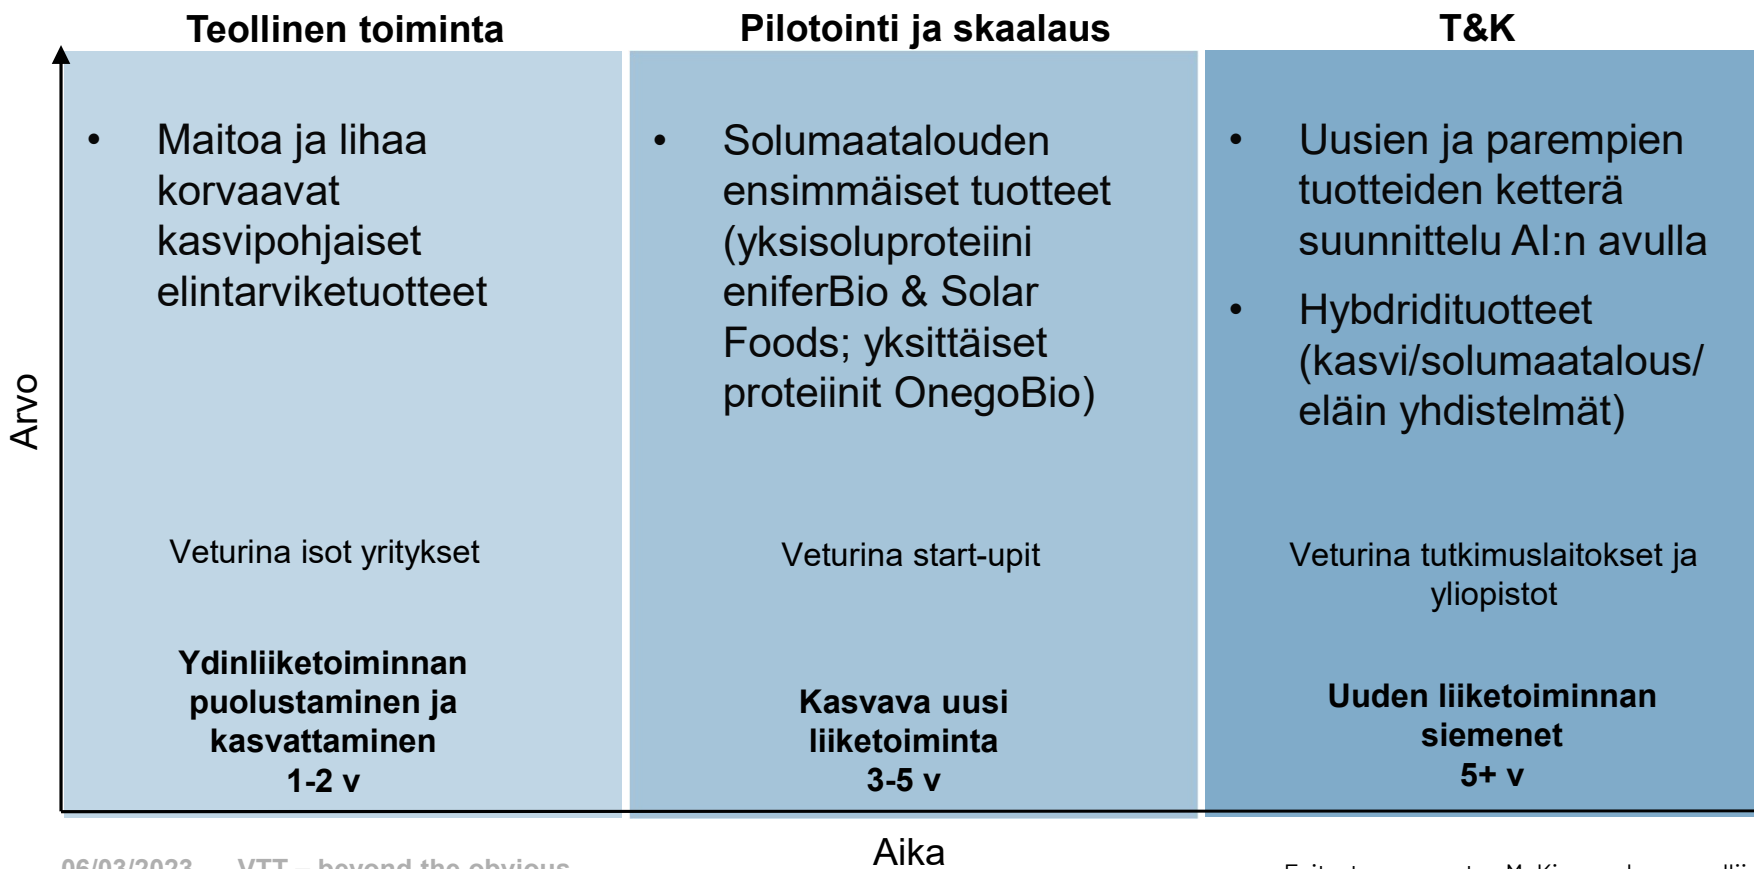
Teollinen toiminta

Pilotointi ja skaalaus

T&K

Arvo

• Maitoa ja lihaa korvaavat kasvipohjaiset elintarviketuotteet

Veturina isot yritykset

**Ydinliiketoiminnan puolustaminen ja kasvattaminen 1-2 v**

• Solumaatalouden ensimmäiset tuotteet (yksisoluproteiini eniferBio & Solar Foods; yksittäiset proteiinit OnegoBio)

Veturina start-upit

**Kasvava uusi liiketoiminta 3-5 v**

• Uusien ja parempien tuotteiden ketterä suunnittelu AI:n avulla

• Hybdridituotteet (kasvi/solumaatalous/eläin yhdistelmät)

Veturina tutkimuslaitokset ja yliopistot

**Uuden liiketoiminnan siemenet 5+ v**

Aika

06/03/2023 VTT – beyond the obvious

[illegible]